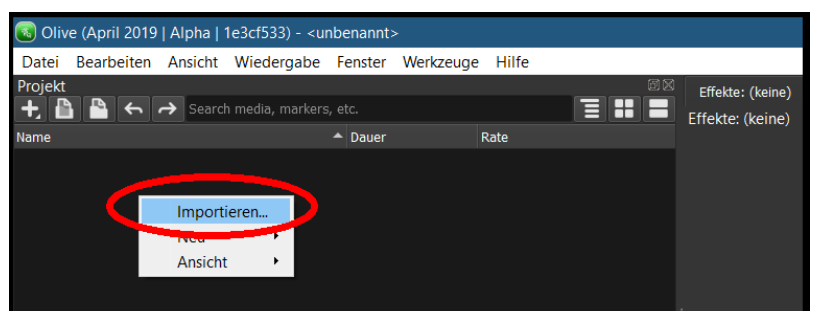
Olive (April 2019 | Alpha | 1e3cf533) - <unbenannt>

Datei Bearbeiten Ansicht Wiedergabe Fenster Werkzeuge Hilfe

Projekt

Search media, markers, etc.

Name Dauer Rate

Importieren...
Neu
Ansicht

Effekte: (keine)

Effekte: (keine)